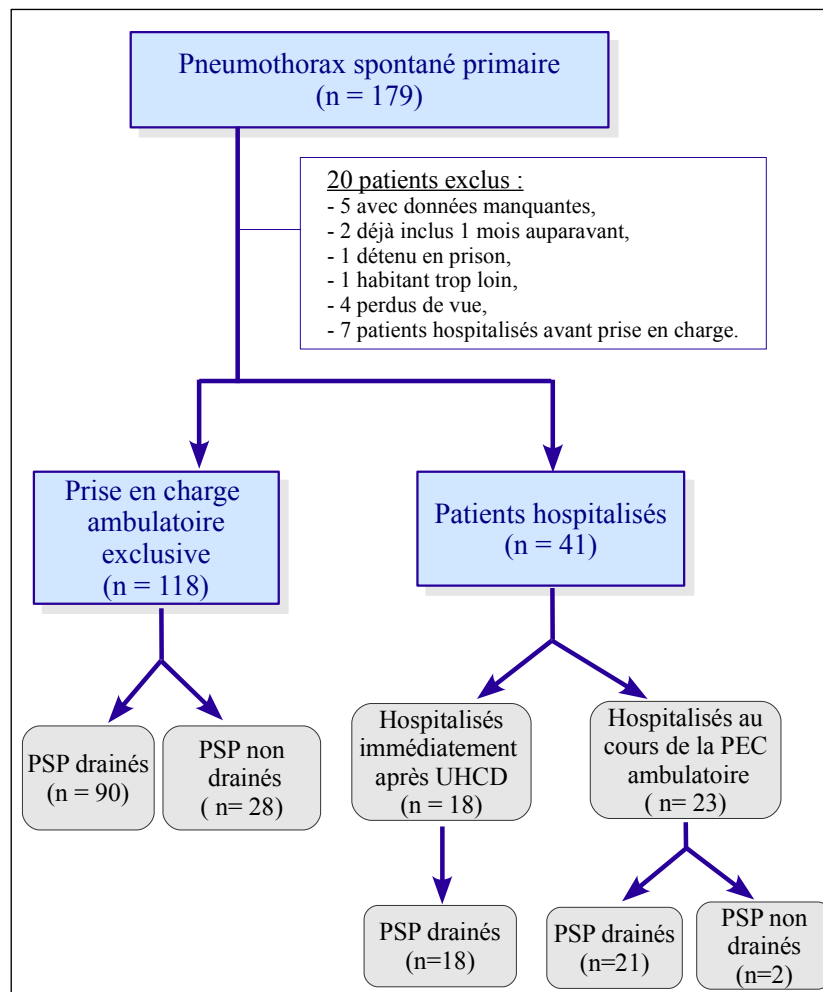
Pneumothorax spontané primaire
(n = 179)

20 patients exclus :
- 5 avec données manquantes,
- 2 déjà inclus 1 mois auparavant,
- 1 détenu en prison,
- 1 habitant trop loin,
- 4 perdus de vue,
- 7 patients hospitalisés avant prise en charge.

Prise en charge ambulatoire exclusive
(n = 118)

Patients hospitalisés
(n = 41)

PSP drainés
(n = 90)

PSP non drainés
( n= 28)

Hospitalisés immédiatement après UHCD
(n = 18)

Hospitalisés au cours de la PEC ambulatoire
( n= 23)

PSP drainés
(n=18)

PSP drainés
(n=21)

PSP non drainés
(n=2)